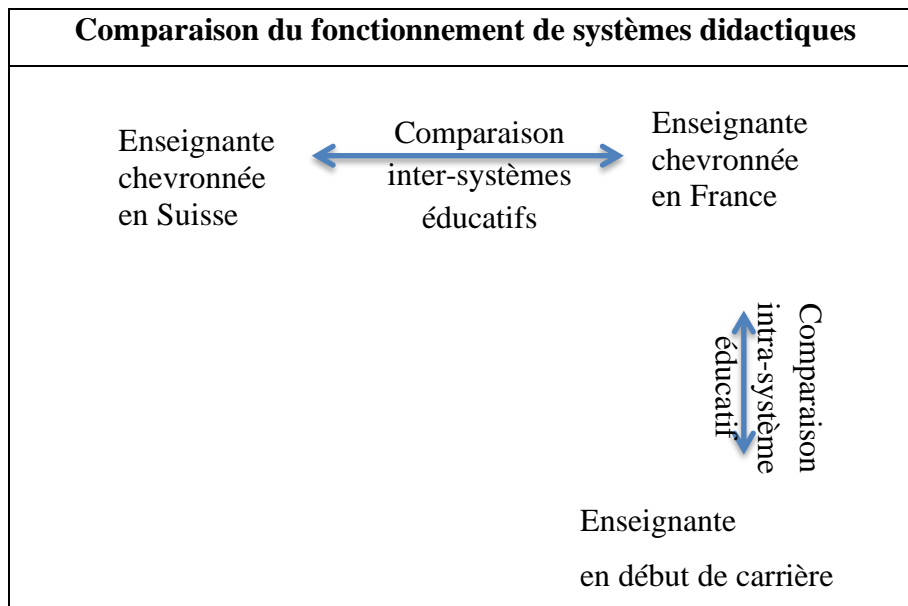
Comparaison du fonctionnement de systèmes didactiques

Enseignante chevronnée en Suisse

Comparaison inter-systèmes éducatifs

Enseignante chevronnée en France

Comparaison intra-système éducatif

Enseignante en début de carrière